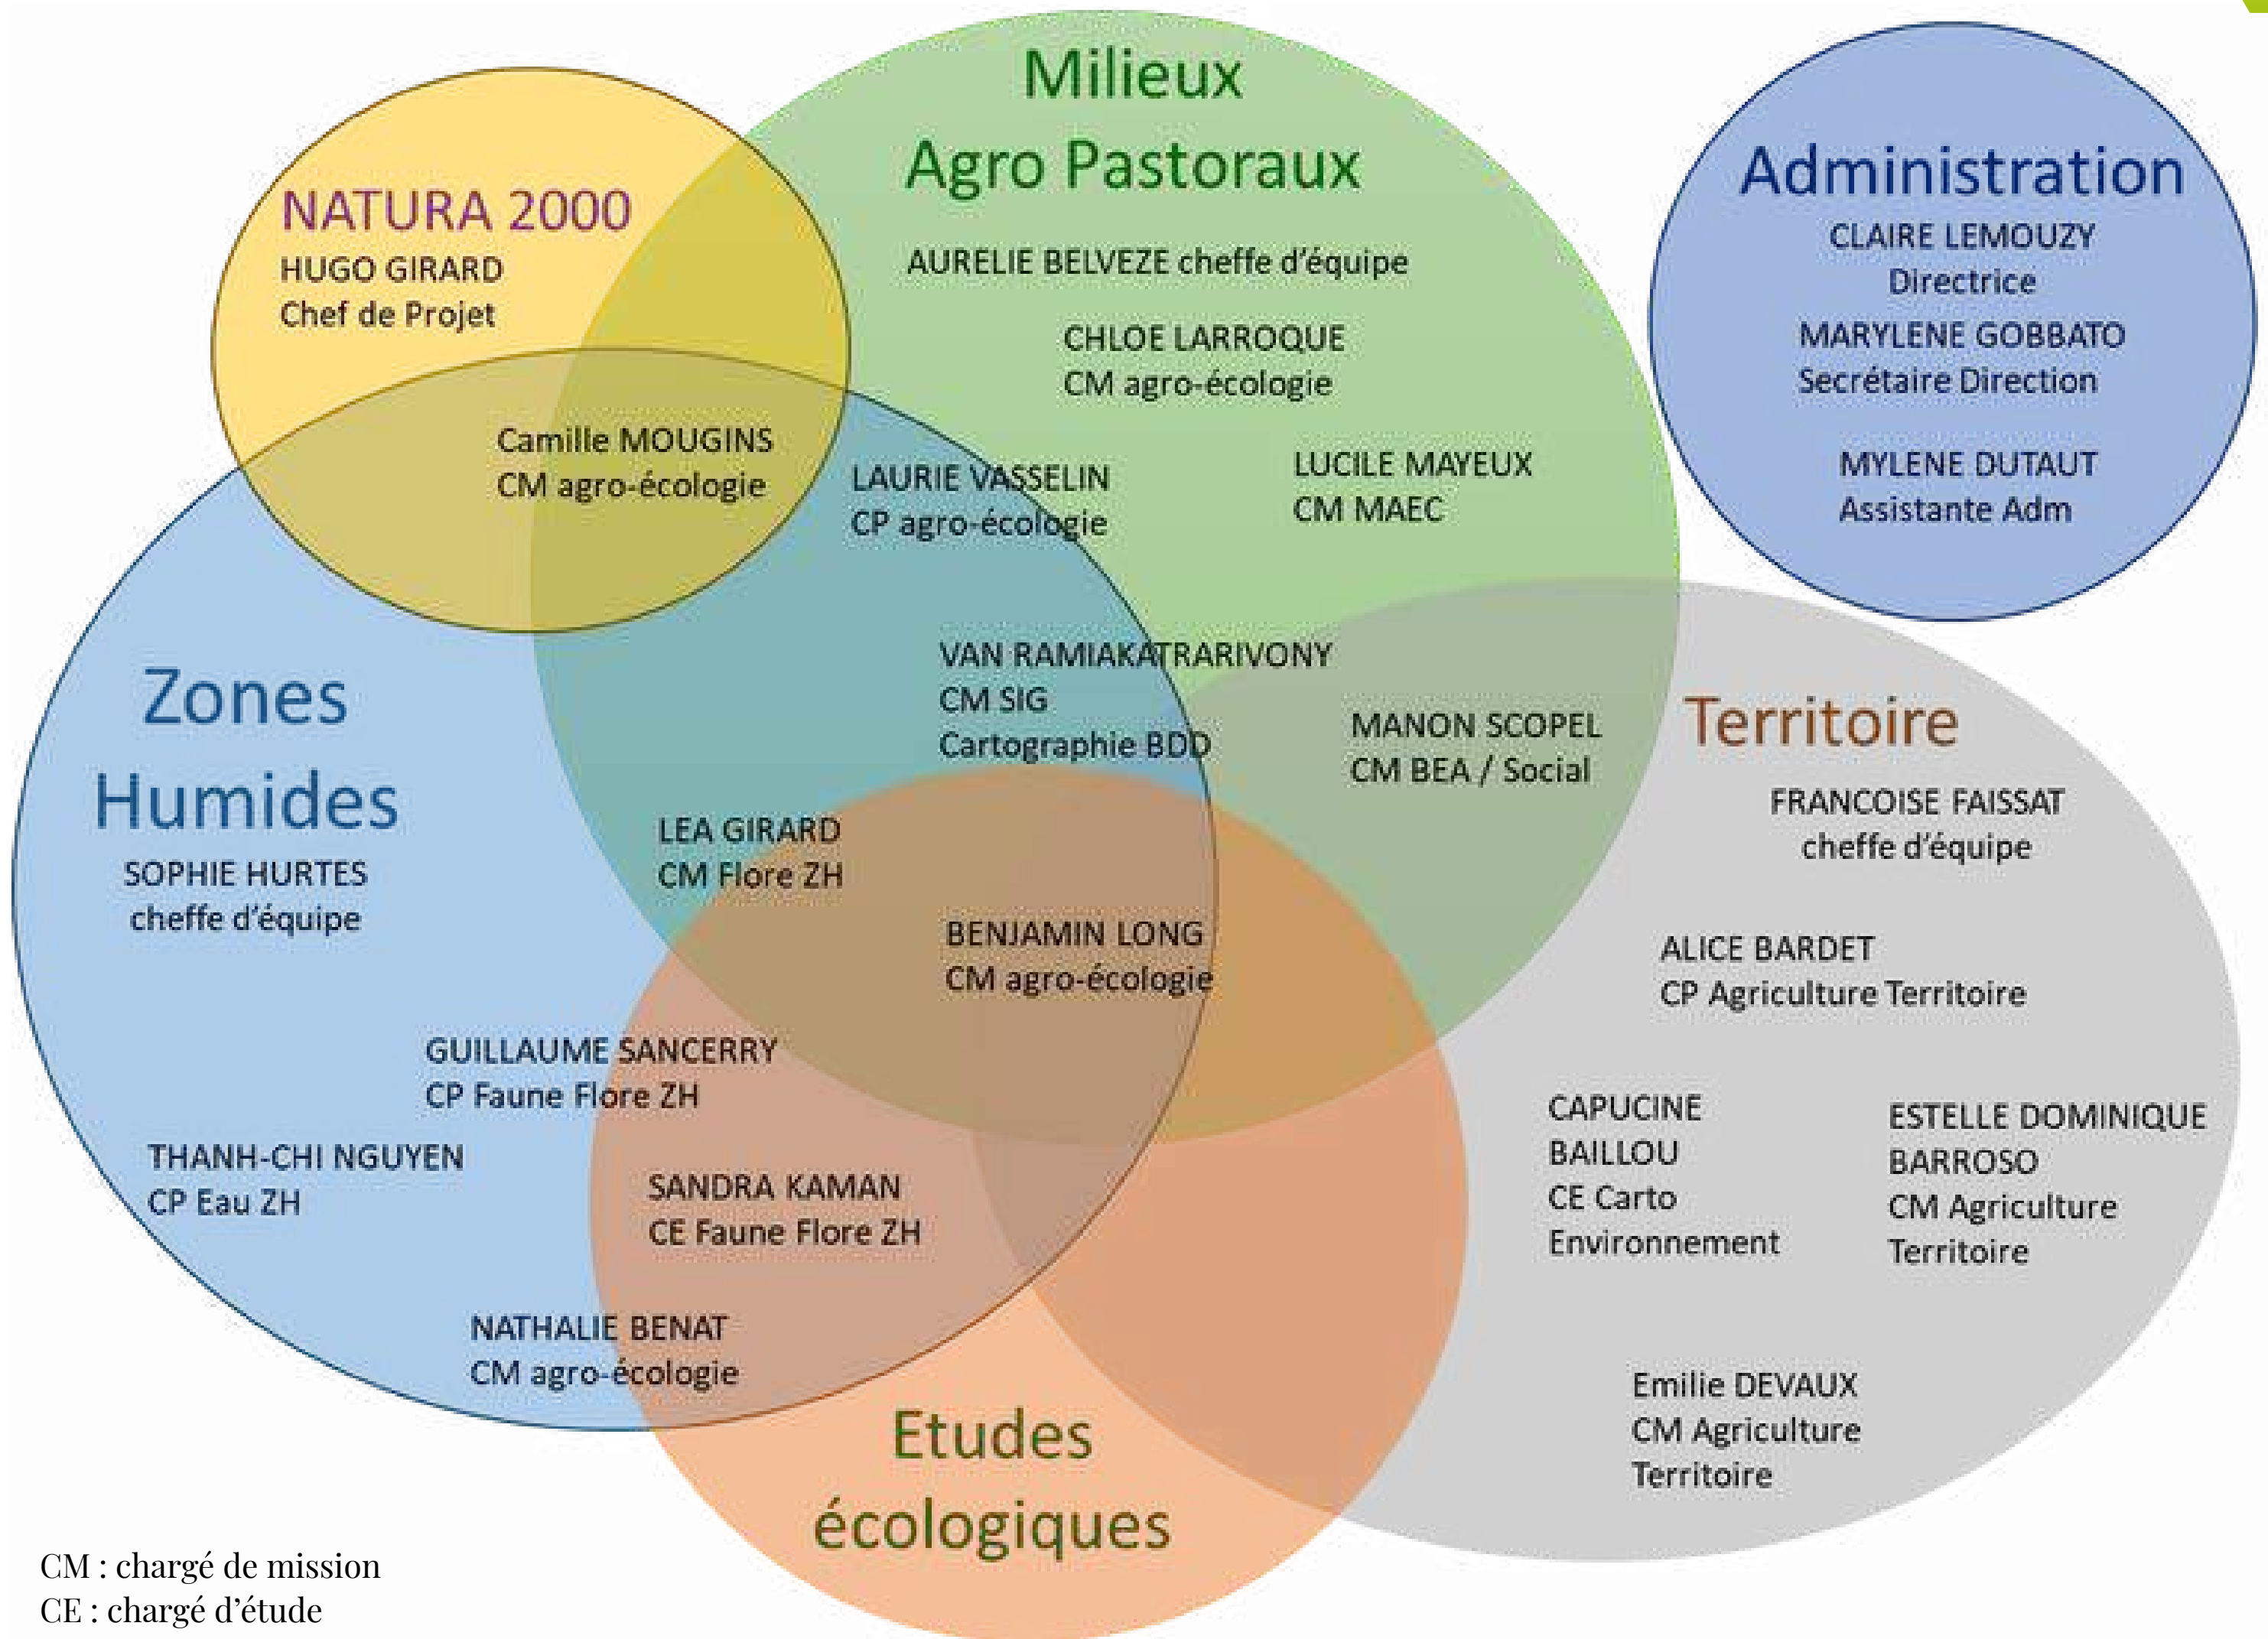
Milieux
Agro Pastoraux

NATURA 2000
HUGO GIRARD
Chef de Projet

Administration
CLAIRE LEMOUZY
Directrice
MARYLENE GOBBATO
Secrétaire Direction
MYLENE DUTAUT
Assistante Adm

AURELIE BELVEZE cheffe d'équipe

CHLOE LARROQUE
CM agro-écologie

Camille MOUGINS
CM agro-écologie

LAURIE VASSELIN
CP agro-écologie

LUCILE MAYEUX
CM MAEC

VAN RAMIAKATRARIVONY
CM SIG
Cartographie BDD

MANON SCOPEL
CM BEA / Social

Zones
Humides
SOPHIE HURTES
cheffe d'équipe

Territoire
FRANCOISE FAISSAT
cheffe d'équipe

LEA GIRARD
CM Flore ZH

BENJAMIN LONG
CM agro-écologie

ALICE BARDET
CP Agriculture Territoire

GUILLAUME SANCERRY
CP Faune Flore ZH

THANH-CHI NGUYEN
CP Eau ZH

SANDRA KAMAN
CE Faune Flore ZH

CAPUCINE
BAILLOU
CE Carto
Environnement

ESTELLE DOMINIQUE
BARROSO
CM Agriculture
Territoire

NATHALIE BENAT
CM agro-écologie

Emilie DEVAUX
CM Agriculture
Territoire

Etudes
écologiques

CM : chargé de mission
CE : chargé d'étude